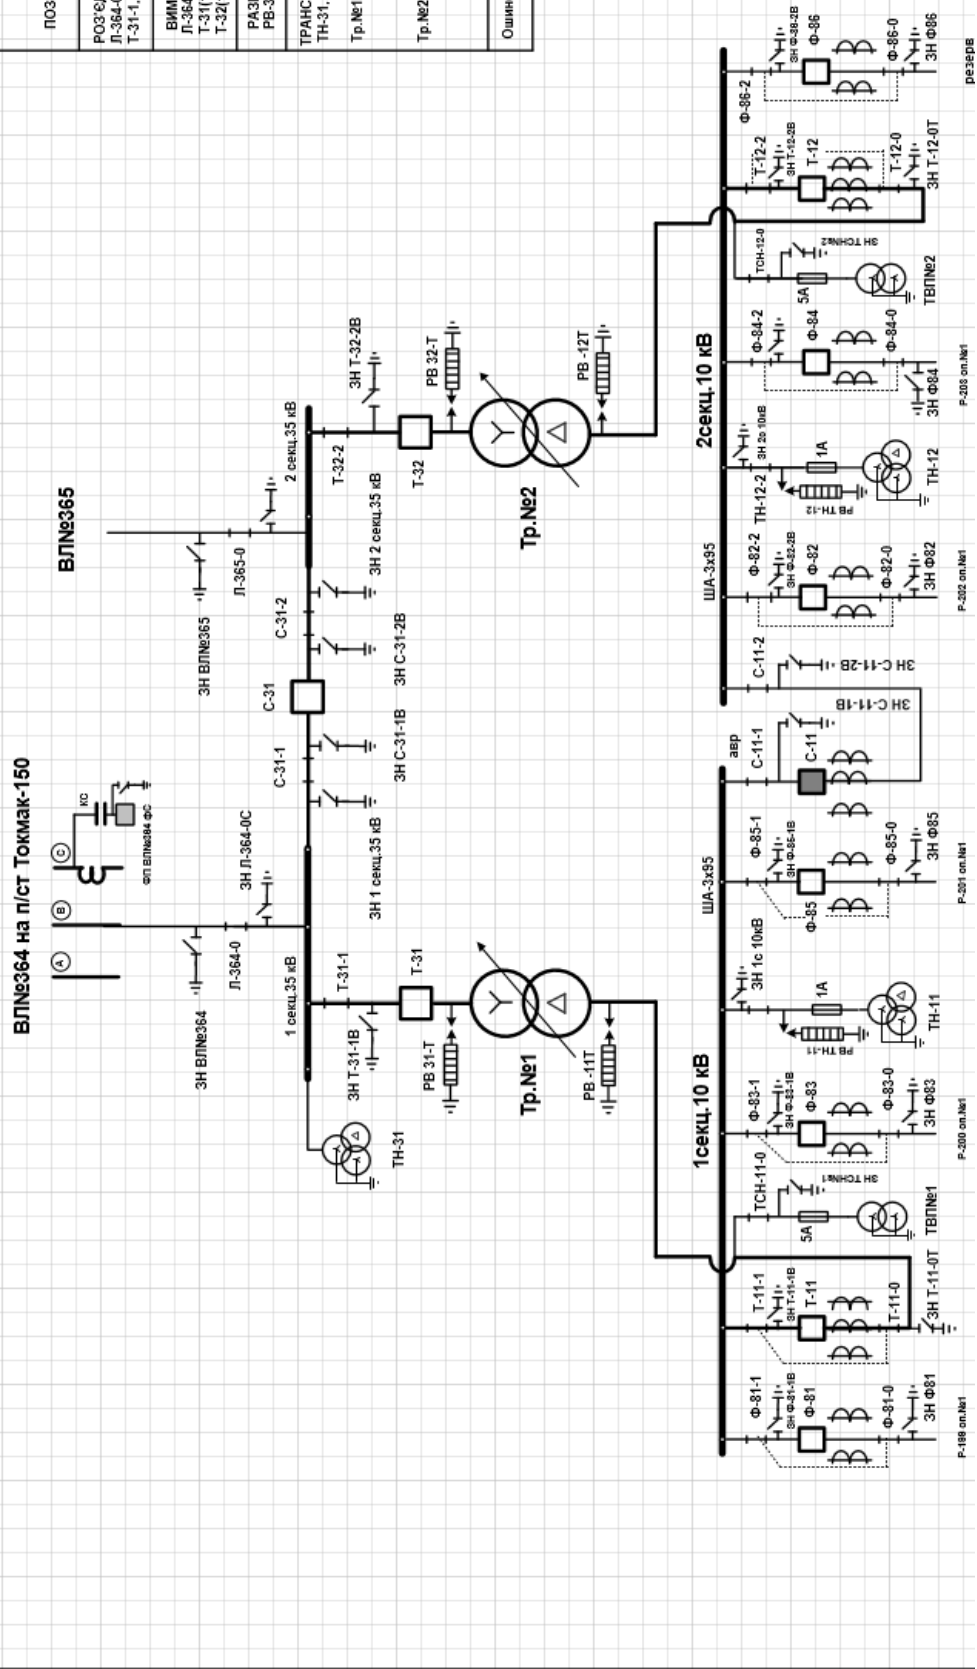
ВЛ№364 на п/ст Токмак-150

ВЛ№365

ПОЗ

РОЗ'Є
Л-364-
Т-31-1,

ВИМ
Л-364
Т-31(
Т-32(

РАЗ
РВ-3

ТРАНС
ТН-31,

Тр.№1

Тр.№2

Ошин

A
B
C
КС
ФП ВЛ№364 ФС

ЗН ВЛ№364
Л-364-0
ЗН Л-364-0С
1 секц.35 кВ
Т-31-1
ЗН Т-31-1В
Т-31
РВ 31-Т
ТН-31
Тр.№1
РВ -11Т

С-31-1
ЗН 1 секц.35 кВ
ЗН С-31-1В
С-31
С-31-2
ЗН С-31-2В
ЗН 2 секц.35 кВ
ЗН ВЛ№365
Л-365-0
2 секц.35 кВ
Т-32-2
ЗН Т-32-2В
Т-32
РВ 32-Т
Тр.№2
РВ -12Т

1секц.10 кВ
2секц.10 кВ

Ф-81-1
ЗН Ф-81-1В
Ф-81
Ф-81-0
ЗН Ф81
Р-199 оп.№1

Т-11-1
ЗН Т-11-1В
Т-11
Т-11-0
ЗН Т-11-0Т

ТСН-11-0
ЗН ТСН№1
5А
ТВП№1

Ф-83-1
ЗН Ф-83-1В
Ф-83
Ф-83-0
ЗН Ф83
Р-200 оп.№1

РВ ТН-11
1А
ЗН 1с 10кВ
ТН-11

ШA-3x95
Ф-85
ЗН Ф-85-1В
Ф-85-1
Ф-85-0
ЗН Ф85
Р-201 оп.№1

авр
С-11-1
С-11
ЗН С-11-1В
С-11-2
ЗН С-11-2В

ШA-3x95
Ф-82-2
ЗН Ф-82-2В
Ф-82
Ф-82-0
ЗН Ф82
Р-202 оп.№1

ТН-12-2
РВ ТН-12
1А
ЗН 2с 10кВ
ТН-12

Ф-84-2
Ф-84
Ф-84-0
ЗН Ф84
Р-203 оп.№1

ТСН-12-0
ЗН ТСН№2
5А
ТВП№2

Т-12-2
ЗН Т-12-2В
Т-12
Т-12-0
ЗН Т-12-0Т

Ф-86-2
ЗН Ф-86-2В
Ф-86
Ф-86-0
ЗН Ф86
резерв